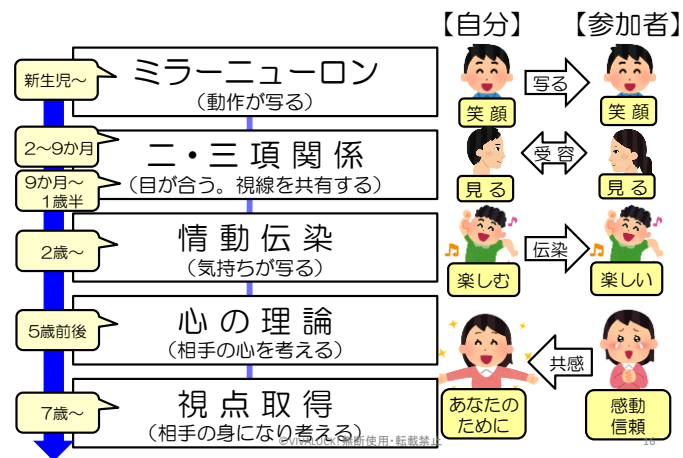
【自分】 【参加者】

新生児～
ミラーニューロン
（動作が写る）
笑顔 写る 笑顔

2～9か月
二・三項関係
9か月～1歳半
（目が合う。視線を共有する）
見る 受容 見る

2歳～
情動伝染
（気持ちが写る）
楽しむ 伝染 楽しい

5歳前後
心の理論
（相手の心を考える）
共感

7歳～
視点取得
（相手の身になり考える）
あなたのために
感動信頼

©VIVALUCK 無断使用・転載禁止
16